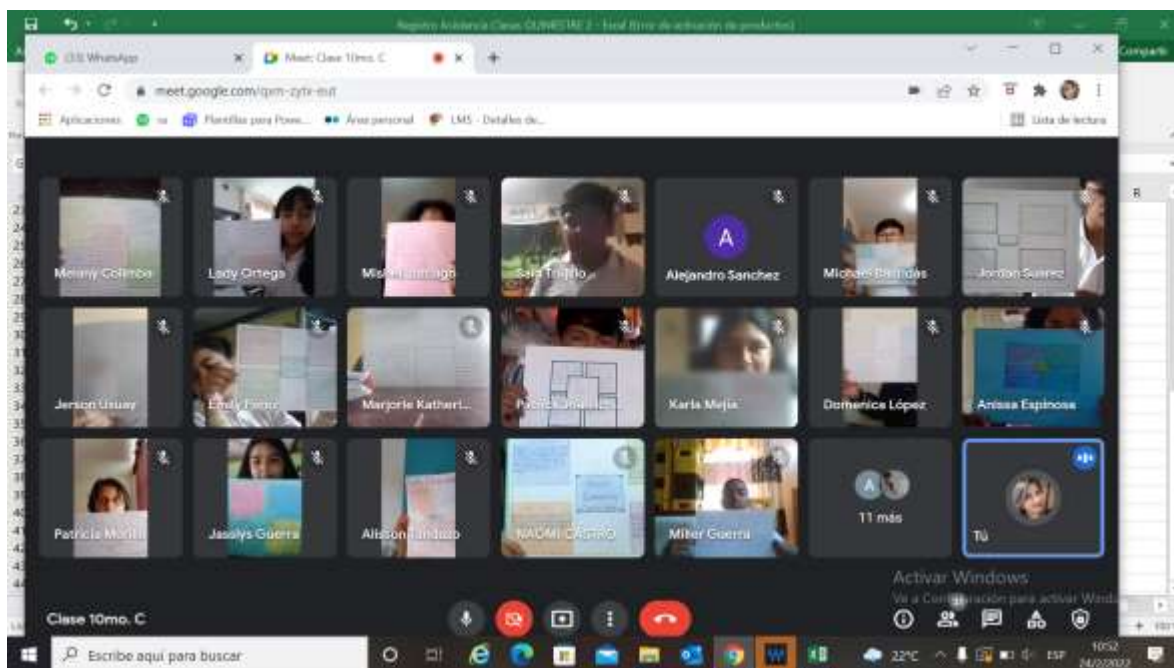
Registro Asistencia Clases QUIMESTRE 2 - Excel (Error de activación de productos)

(33) WhatsApp

Meet: Clase 10mo. C

meet.google.com/qpm-zytr-eut

Aplicaciones

Plantillas para Powe...

Área personal

LMS - Detalles de...

Lista de lectura

Compartir

Melany Colimba

Lady Ortega

Mis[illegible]ago

Sara Trujillo

A

Alejandro Sanchez

Michael Bal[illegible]das

Jordan Suarez

Jerson Usuay

Emily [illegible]

Marjorie Katheri...

Pa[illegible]

Karla Mejía

Domenica López

Anissa Espinosa

Patricia Mo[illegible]

Jasslys Guerra

Alisson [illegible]

NAOMI CASTRO

Milter Guerra

11 más

Tú

Activar Windows

Ve a Configuración para activar Windows.

Clase 10mo. C

Escribe aquí para buscar

22°C

ESP

10:52

24/2/2022